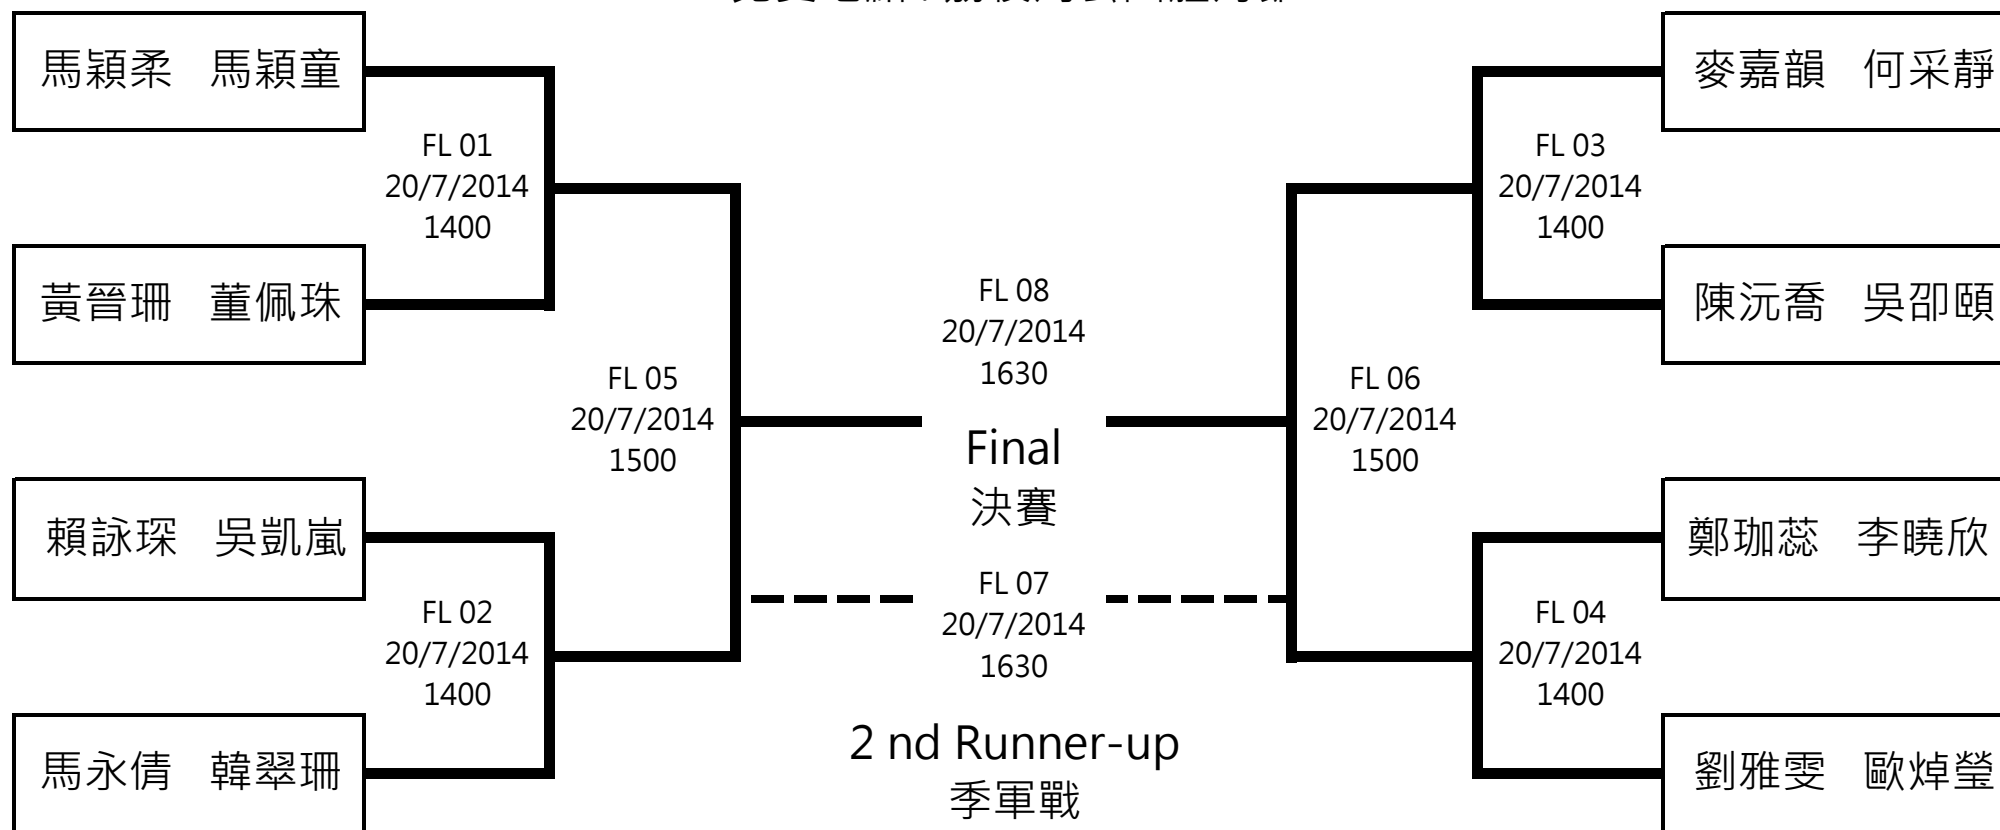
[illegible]

馬穎柔　馬穎童

FL 01
20/7/2014
1400

黃晉珊　董佩珠

賴詠琛　吳凱嵐

FL 02
20/7/2014
1400

馬永倩　韓翠珊

FL 05
20/7/2014
1500

FL 08
20/7/2014
1630

Final
決賽

FL 07
20/7/2014
1630

2 nd Runner-up
季軍戰

FL 06
20/7/2014
1500

麥嘉韻　何采靜

FL 03
20/7/2014
1400

陳沅喬　吳卲頤

鄭珈蕊　李曉欣

FL 04
20/7/2014
1400

劉雅雯　歐焯瑩